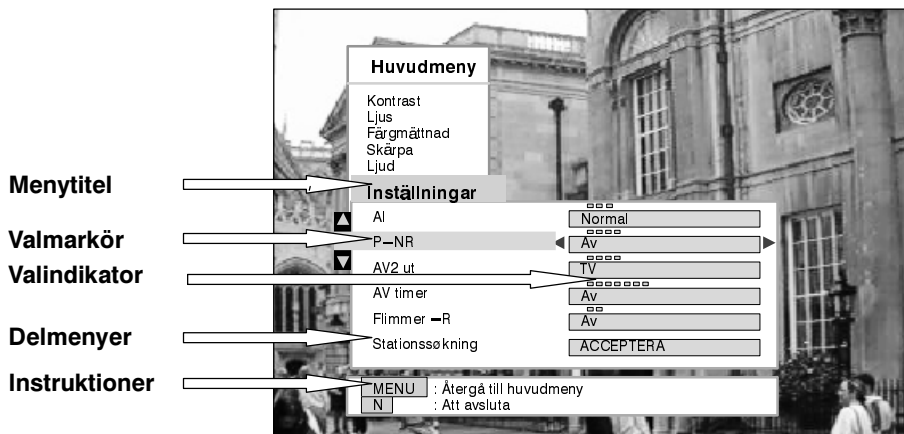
Huvudmeny

Kontrast
Ljus
Färgmättnad
Skärpa
Ljud

Menytitel

Inställningar

Valmarkör

Valindikator

Delmenyer

Instruktioner

AI
Normal
P–NR
Av
AV2 ut
TV
AV timer
Av
Flimmer –R
Av
Stationssøkning
ACCEPTERA

MENU : Återgå till huvudmeny
N : Att avsluta